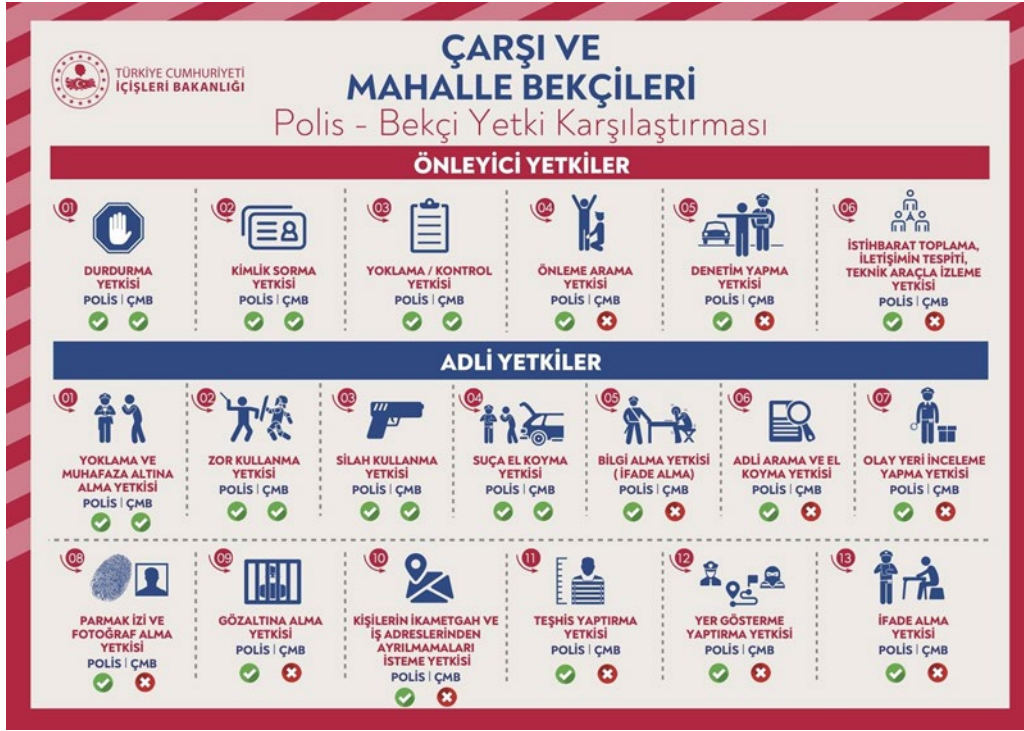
TÜRKİYE CUMHURİYETİ
İÇİŞLERİ BAKANLIĞI

ÇARŞI VE MAHALLE BEKÇİLERİ
Polis - Bekçi Yetki Karşılaştırması

ÖNLEYİCİ YETKİLER

01
DURDURMA YETKİSİ
POLİS | ÇMB

02
KİMLİK SORMA YETKİSİ
POLİS | ÇMB

03
YOKLAMA / KONTROL YETKİSİ
POLİS | ÇMB

04
ÖNLEME ARAMA YETKİSİ
POLİS | ÇMB

05
DENETİM YAPMA YETKİSİ
POLİS | ÇMB

06
İSTİHBARAT TOPLAMA, İLETİŞİMİN TESPİTİ, TEKNİK ARAÇLA İZLEME YETKİSİ
POLİS | ÇMB

ADLİ YETKİLER

01
YOKLAMA VE MUHAFAZA ALTINA ALMA YETKİSİ
POLİS | ÇMB

02
ZOR KULLANMA YETKİSİ
POLİS | ÇMB

03
SİLAH KULLANMA YETKİSİ
POLİS | ÇMB

04
SUÇA EL KOYMA YETKİSİ
POLİS | ÇMB

05
BİLGİ ALMA YETKİSİ (İFADE ALMA)
POLİS | ÇMB

06
ADLİ ARAMA VE EL KOYMA YETKİSİ
POLİS | ÇMB

07
OLAY YERİ İNCELEME YAPMA YETKİSİ
POLİS | ÇMB

08
PARMAK İZİ VE FOTOĞRAF ALMA YETKİSİ
POLİS | ÇMB

09
GÖZALTINA ALMA YETKİSİ
POLİS | ÇMB

10
KİŞİLERİN İKAMETGAH VE İŞ ADRESLERİNDEN AYRILMAMALARI İSTEME YETKİSİ
POLİS | ÇMB

11
TEŞHİS YAPTIRMA YETKİSİ
POLİS | ÇMB

12
YER GÖSTERME YAPTIRMA YETKİSİ
POLİS | ÇMB

13
İFADE ALMA YETKİSİ
POLİS | ÇMB